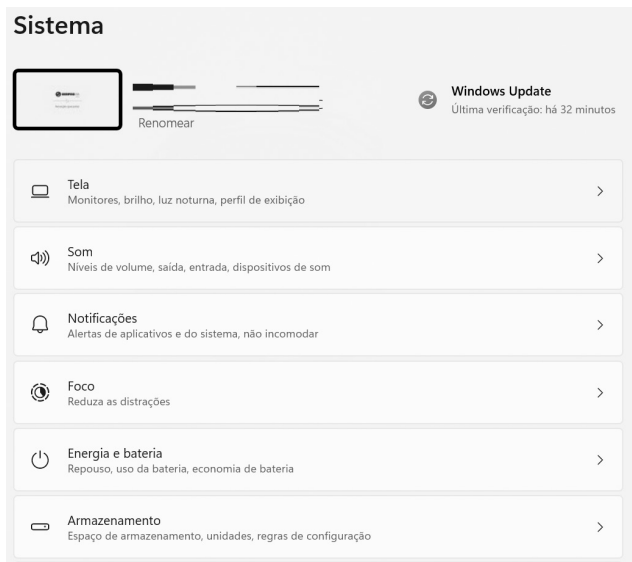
Sistema

Renomear

Windows Update
Última verificação: há 32 minutos

Tela
Monitores, brilho, luz noturna, perfil de exibição

Som
Níveis de volume, saída, entrada, dispositivos de som

Notificações
Alertas de aplicativos e do sistema, não incomodar

Foco
Reduza as distrações

Energia e bateria
Repouso, uso da bateria, economia de bateria

Armazenamento
Espaço de armazenamento, unidades, regras de configuração